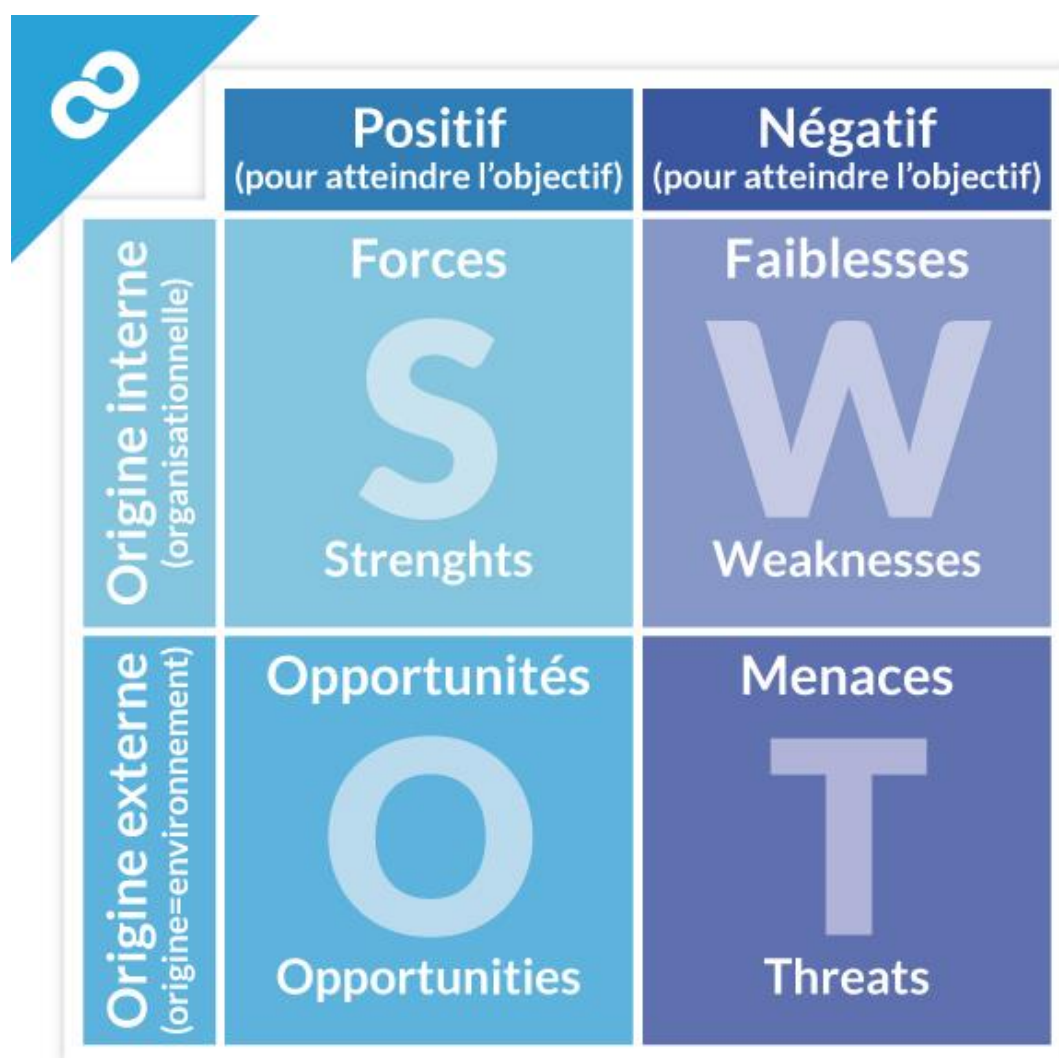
| | Positif (pour atteindre l'objectif) | Négatif (pour atteindre l'objectif) |
|---|---|---|
| Origine interne (organisationnelle) | Forces S Strenghts | Faiblesses W Weaknesses |
| Origine externe (origine=environnement) | Opportunités O Opportunities | Menaces T Threats |